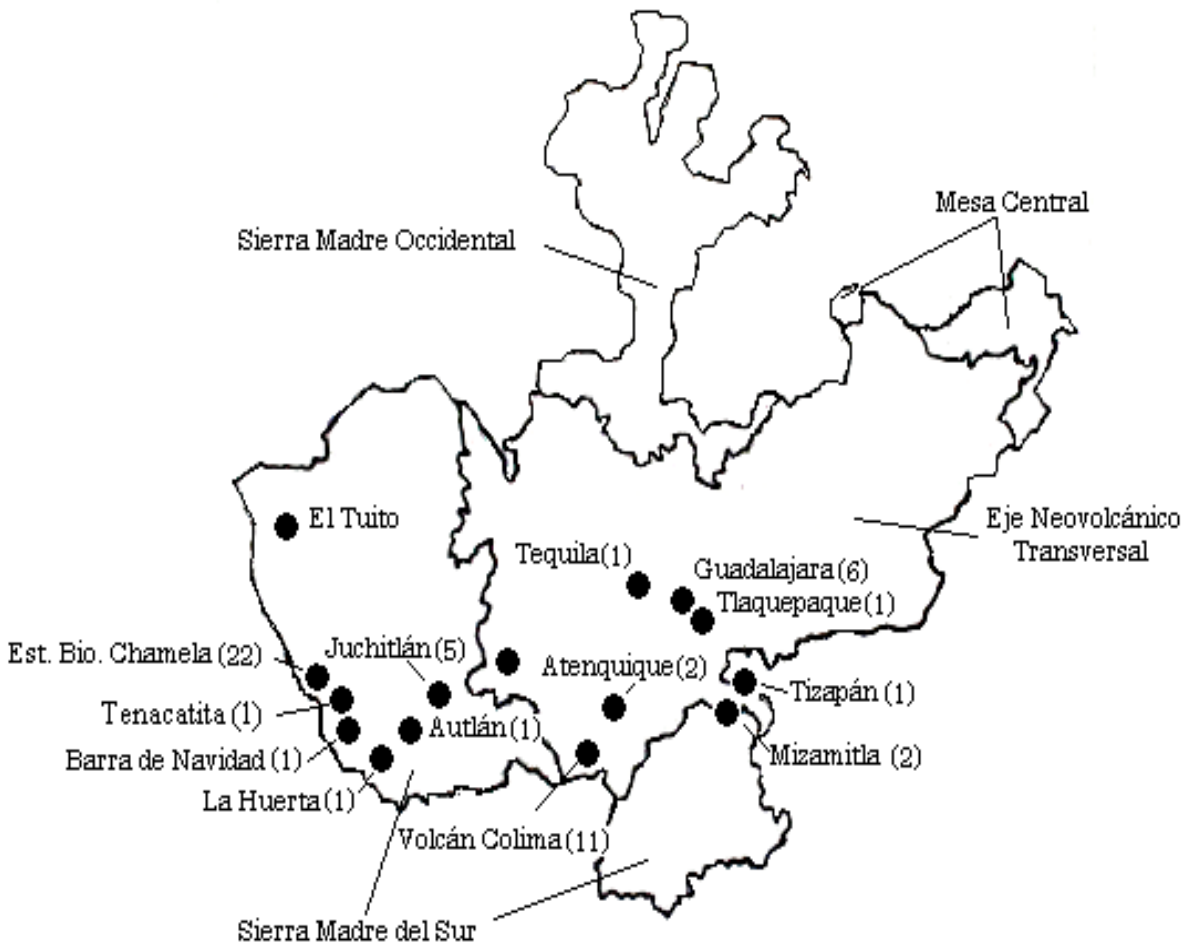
Mesa Central

Sierra Madre Occidental

El Tuito

Eje Neovolcánico Transversal

Tequila(1)

Guadalajara (6)

Tlaquepaque (1)

Est. Bio. Chamela (22)

Juchitlán (5)

Atenquique (2)

Tizapán (1)

Tenacatita (1)

Autlán (1)

Barra de Navidad (1)

Mizamitla (2)

La Huerta (1)

Volcán Colima (11)

Sierra Madre del Sur